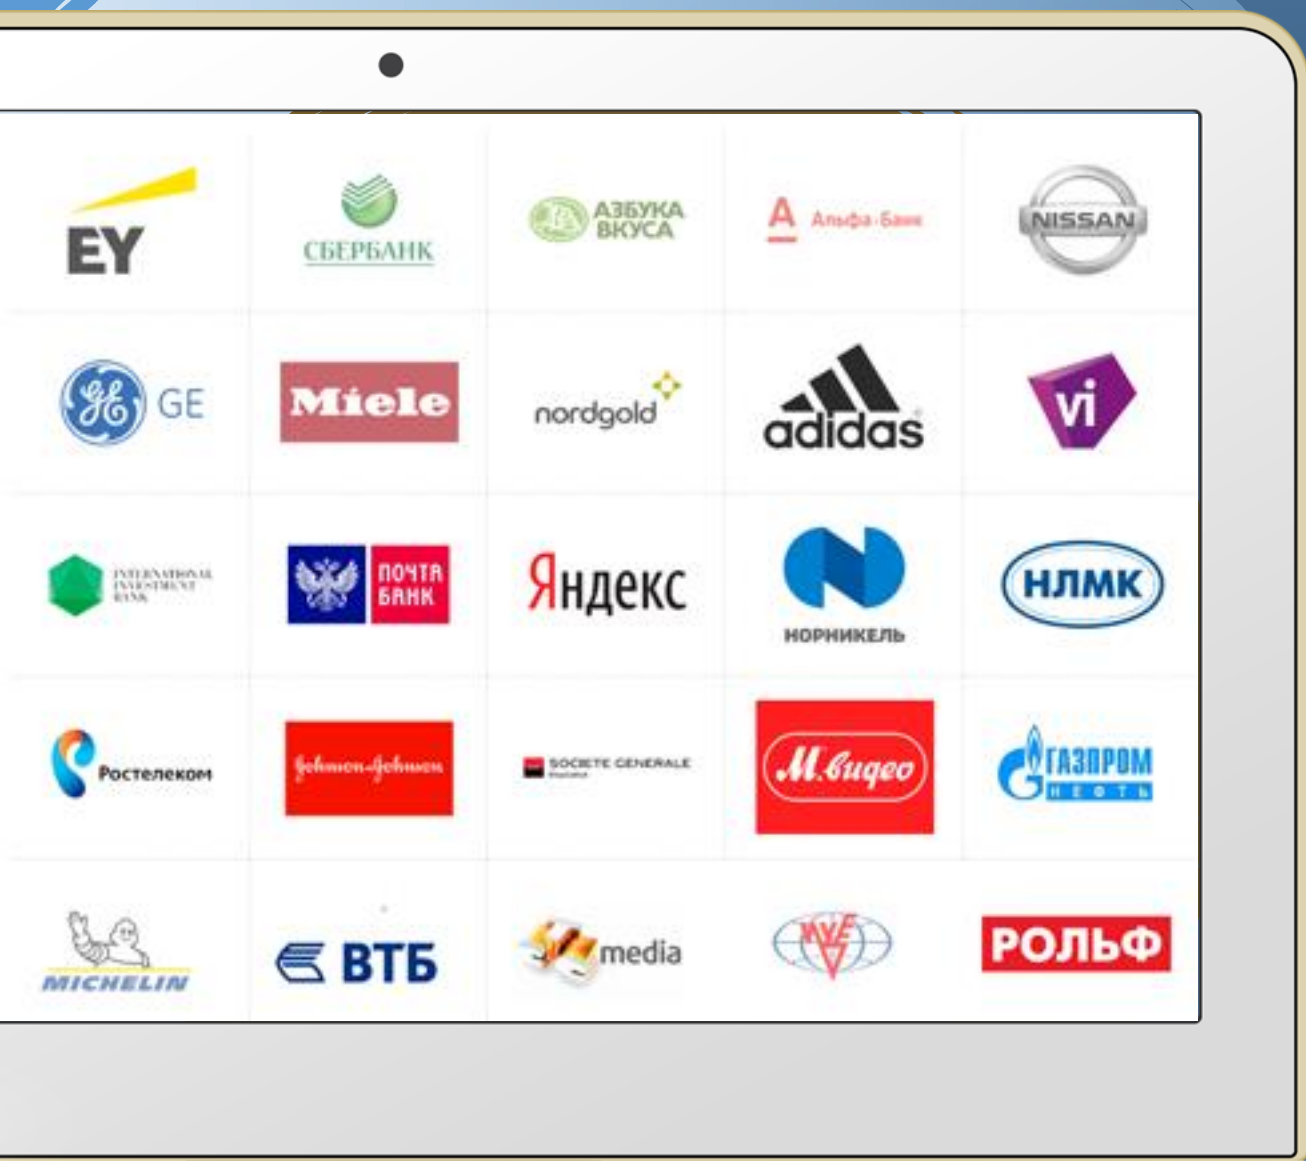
EY

СБЕРБАНК

АЗБУКА ВКУСА

А Альфа-Банк

NISSAN

GE

Miele

nordgold

adidas

vi

INTERNATIONAL INVESTMENT BANK

ПОЧТА БАНК

Яндекс

НОРНИКЕЛЬ

НЛМК

Ростелеком

Johnson-Johnson

SOCIETE GENERALE

М.видео

ГАЗПРОМ НЕФТЬ

MICHELIN

ВТБ

media

РОЛЬФ